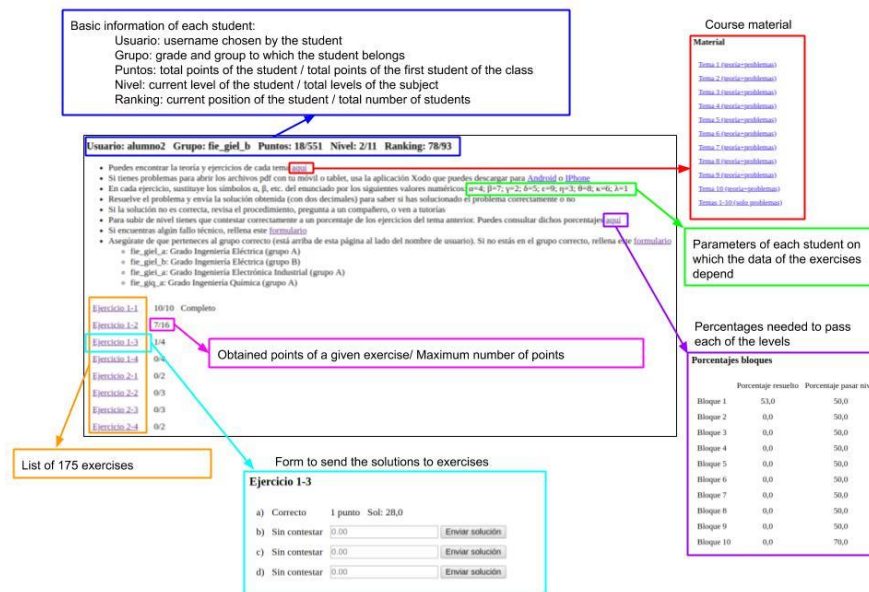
Basic information of each student:
Usuario: username chosen by the student
Grupo: grade and group to which the student belongs
Puntos: total points of the student / total points of the first student of the class
Nivel: current level of the student / total levels of the subject
Ranking: current position of the student / total number of students

Course material

Material

Tema 1 (teoria+problemas)
Tema 2 (teoria+problemas)
Tema 3 (teoria+problemas)
Tema 4 (teoria+problemas)
Tema 5 (teoria+problemas)
Tema 6 (teoria+problemas)
Tema 7 (teoria+problemas)
Tema 8 (teoria+problemas)
Tema 9 (teoria+problemas)
Tema 10 (teoria+problemas)
Temas 1-10 (solo problemas)

Usuario: alumno2 Grupo: fie_giel_b Puntos: 18/551 Nivel: 2/11 Ranking: 78/93

- Puedes encontrar la teoría y ejercicios de cada tema aquí
- Si tienes problemas para abrir los archivos pdf con tu móvil o tablet, usa la aplicación Xodo que puedes descargar para Android o IPhone
- En cada ejercicio, sustituye los símbolos α, β, etc. del enunciado por los siguientes valores numéricos: α=4; β=7; γ=2; δ=5; ε=9; η=3; θ=8; κ=6; λ=1
- Resuelve el problema y envía la solución obtenida (con dos decimales) para saber si has solucionado el problema correctamente o no
- Si la solución no es correcta, revisa el procedimiento, pregunta a un compañero, o ven a tutorías
- Para subir de nivel tienes que contestar correctamente a un porcentaje de los ejercicios del tema anterior. Puedes consultar dichos porcentajes aquí
- Si encuentras algún fallo técnico, rellena este formulario
- Asegúrate de que perteneces al grupo correcto (está arriba de esta página al lado del nombre de usuario). Si no estás en el grupo correcto, rellena este formulario
  - fie_giel_a: Grado Ingeniería Eléctrica (grupo A)
  - fie_giel_b: Grado Ingeniería Eléctrica (grupo B)
  - fie_giei_a: Grado Ingeniería Electrónica Industrial (grupo A)
  - fie_giq_a: Grado Ingeniería Química (grupo A)

Parameters of each student on which the data of the exercises depend

Ejercicio 1-1 10/10 Completo
Ejercicio 1-2 7/16
Ejercicio 1-3 1/4
Ejercicio 1-4 0/4
Ejercicio 2-1 0/2
Ejercicio 2-2 0/3
Ejercicio 2-3 0/3
Ejercicio 2-4 0/2

Obtained points of a given exercise/ Maximum number of points

Percentages needed to pass each of the levels

Porcentajes bloques

| | Porcentaje resuelto | Porcentaje pasar niv |
|---|---|---|
| Bloque 1 | 53,0 | 50,0 |
| Bloque 2 | 0,0 | 50,0 |
| Bloque 3 | 0,0 | 50,0 |
| Bloque 4 | 0,0 | 50,0 |
| Bloque 5 | 0,0 | 50,0 |
| Bloque 6 | 0,0 | 50,0 |
| Bloque 7 | 0,0 | 50,0 |
| Bloque 8 | 0,0 | 50,0 |
| Bloque 9 | 0,0 | 50,0 |
| Bloque 10 | 0,0 | 70,0 |

List of 175 exercises

Form to send the solutions to exercises

Ejercicio 1-3

a) Correcto 1 punto Sol: 28,0
b) Sin contestar 0.00 Enviar solución
c) Sin contestar 0.00 Enviar solución
d) Sin contestar 0.00 Enviar solución